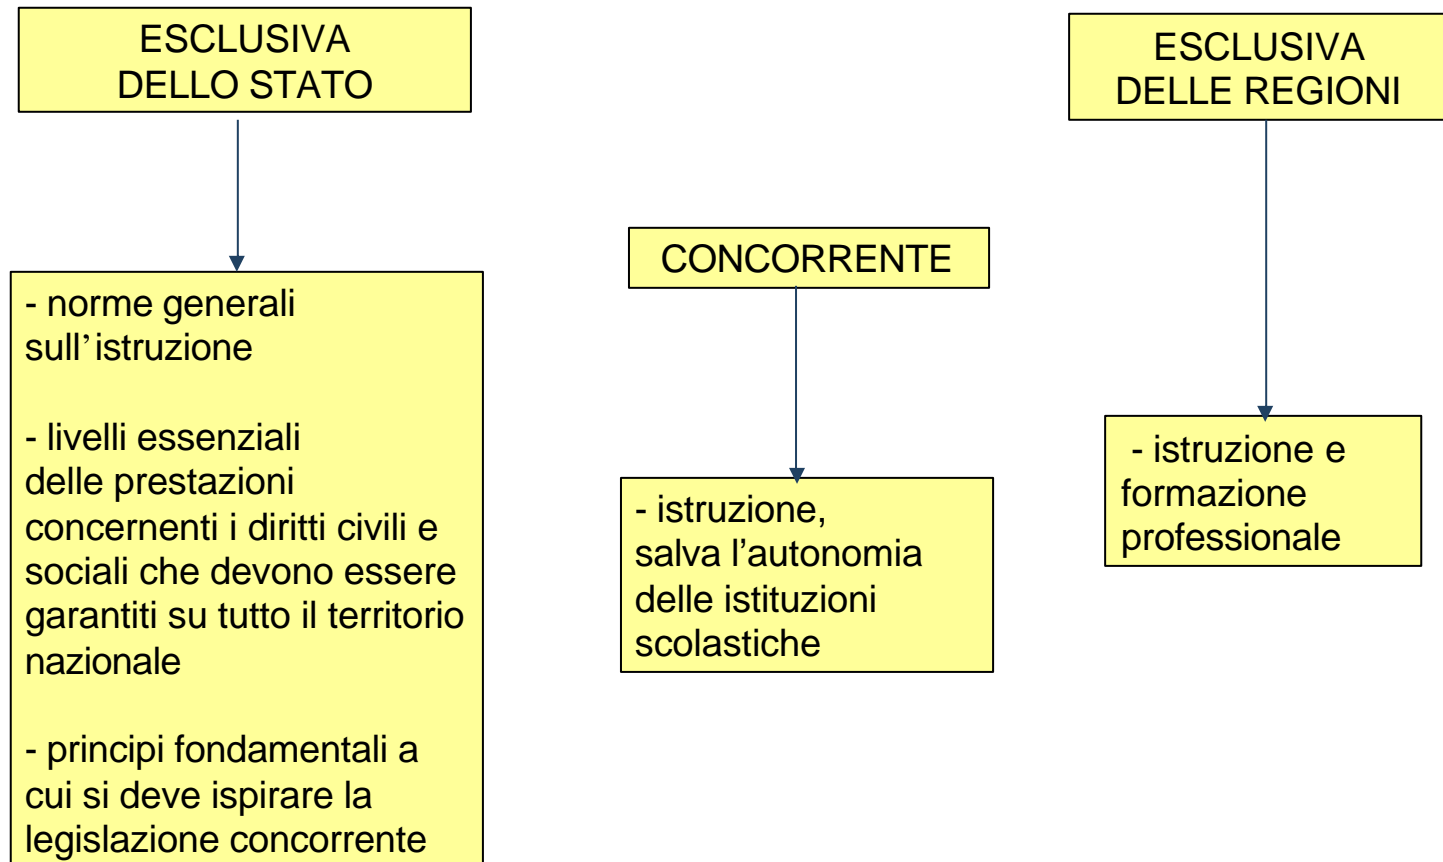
ESCLUSIVA DELLO STATO

- norme generali sull'istruzione

- livelli essenziali delle prestazioni concernenti i diritti civili e sociali che devono essere garantiti su tutto il territorio nazionale

- principi fondamentali a cui si deve ispirare la legislazione concorrente

CONCORRENTE

- istruzione, salva l’autonomia delle istituzioni scolastiche

ESCLUSIVA DELLE REGIONI

- istruzione e formazione professionale